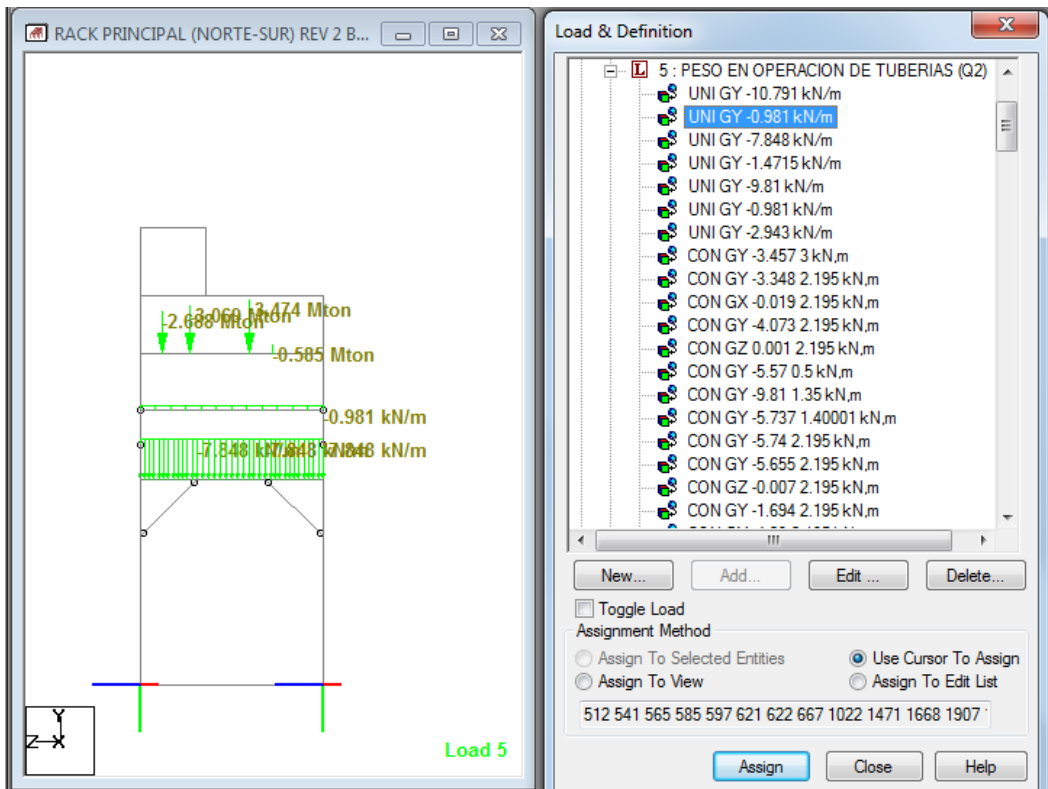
RACK PRINCIPAL (NORTE-SUR) REV 2 B...

-2.688 Mton
-3.060 Mton
-3.474 Mton
-0.585 Mton
-0.981 kN/m
-7.848 kN/m
-7.848 kN/m
-7.848 kN/m

Y
Z
X

Load 5

Load & Definition

5 : PESO EN OPERACION DE TUBERIAS (Q2)
UNI GY -10.791 kN/m
UNI GY -0.981 kN/m
UNI GY -7.848 kN/m
UNI GY -1.4715 kN/m
UNI GY -9.81 kN/m
UNI GY -0.981 kN/m
UNI GY -2.943 kN/m
CON GY -3.457 3 kN,m
CON GY -3.348 2.195 kN,m
CON GX -0.019 2.195 kN,m
CON GY -4.073 2.195 kN,m
CON GZ 0.001 2.195 kN,m
CON GY -5.57 0.5 kN,m
CON GY -9.81 1.35 kN,m
CON GY -5.737 1.40001 kN,m
CON GY -5.74 2.195 kN,m
CON GY -5.655 2.195 kN,m
CON GZ -0.007 2.195 kN,m
CON GY -1.694 2.195 kN,m

New...
Add...
Edit ...
Delete...

Toggle Load
Assignment Method
Assign To Selected Entities
Use Cursor To Assign
Assign To View
Assign To Edit List
512 541 565 585 597 621 622 667 1022 1471 1668 1907

Assign
Close
Help